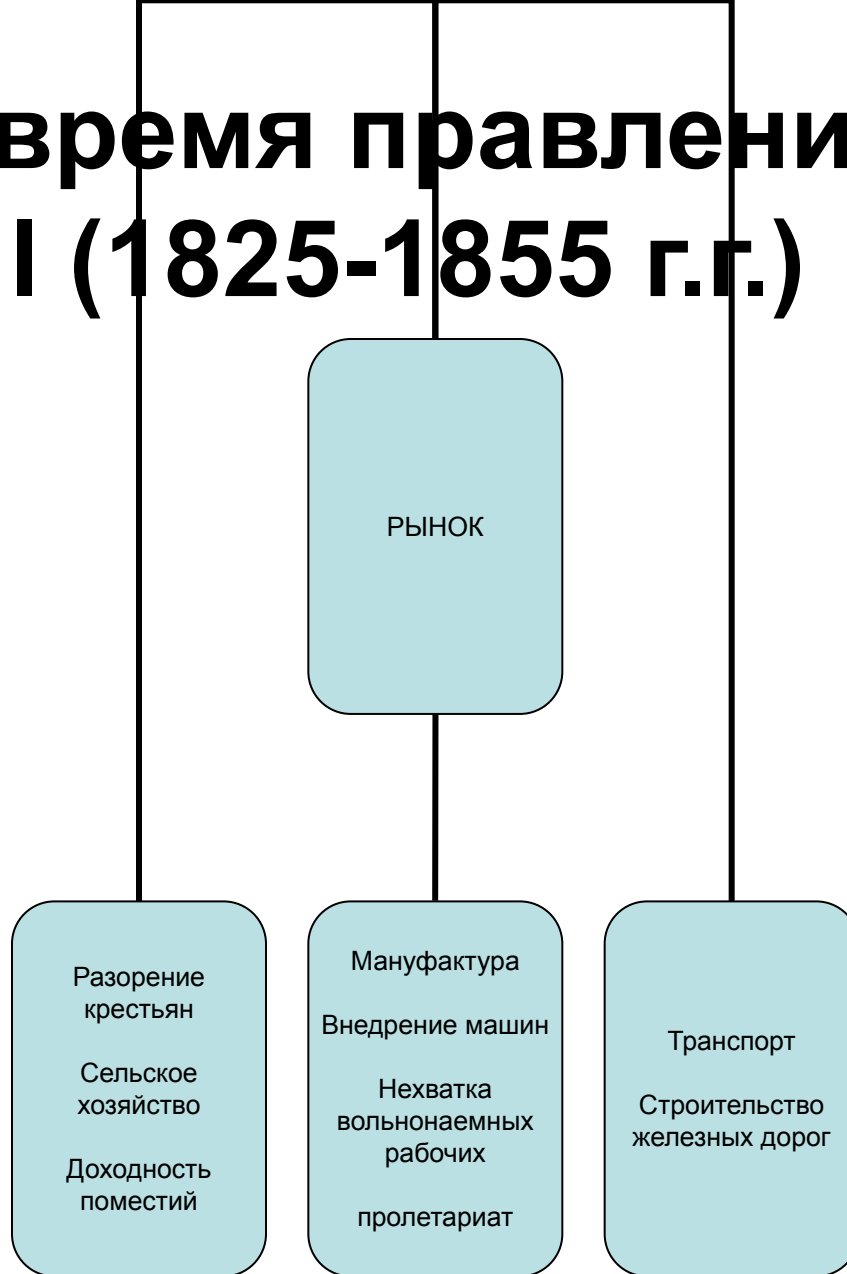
время правлени
I (1825-1855 г.г.)

РЫНОК

Разорение крестьян

Сельское хозяйство

Доходность поместий

Мануфактура

Внедрение машин

Нехватка вольнонаемных рабочих

пролетариат

Транспорт

Строительство железных дорог